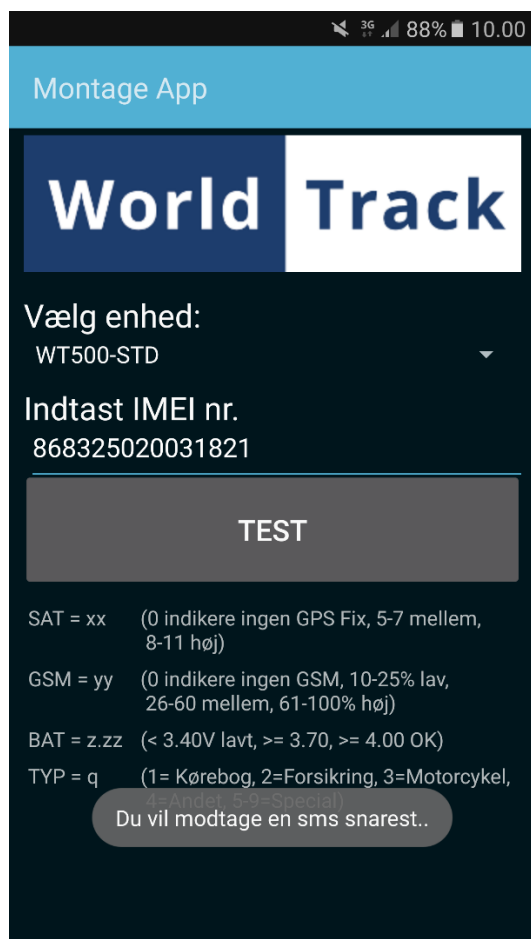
3G 88% 10.00

Montage App

World Track

Vælg enhed:
WT500-STD

Indtast IMEI nr.
868325020031821

TEST

SAT = xx (0 indikere ingen GPS Fix, 5-7 mellem, 8-11 høj)

GSM = yy (0 indikere ingen GSM, 10-25% lav, 26-60 mellem, 61-100% høj)

BAT = z.zz (< 3.40V lavt, >= 3.70, >= 4.00 OK)

TYP = q (1= Kørebog, 2=Forsikring, 3=Motorcykel, 4=Andet, 5-9=Special)

Du vil modtage en sms snarest..